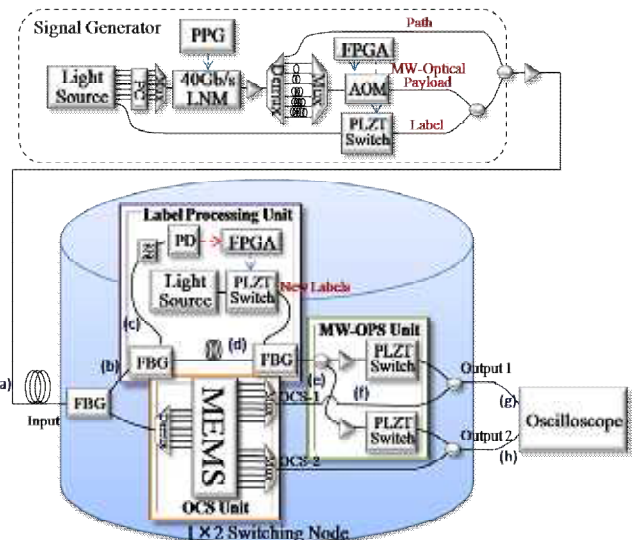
Signal Generator
PPG
FPGA
Path
Light Source
40Gb/s LNM
Demux
Mux
AOM
MW-Optical Payload
PLZT Switch
Label
Label Processing Unit
PD
FPGA
Light Source
PLZT Switch
New Labels
(c)
(d)
MW-OPS Unit
(b)
FBG
FBG
PLZT Switch
(a)
FBG
MEMS
(e)
OCS-1
(f)
Output 1
(g)
Input
Demux
Mux
PLZT Switch
Oscilloscope
Mux
OCS-2
Output 2
(h)
OCS Unit
1×2 Switching Node